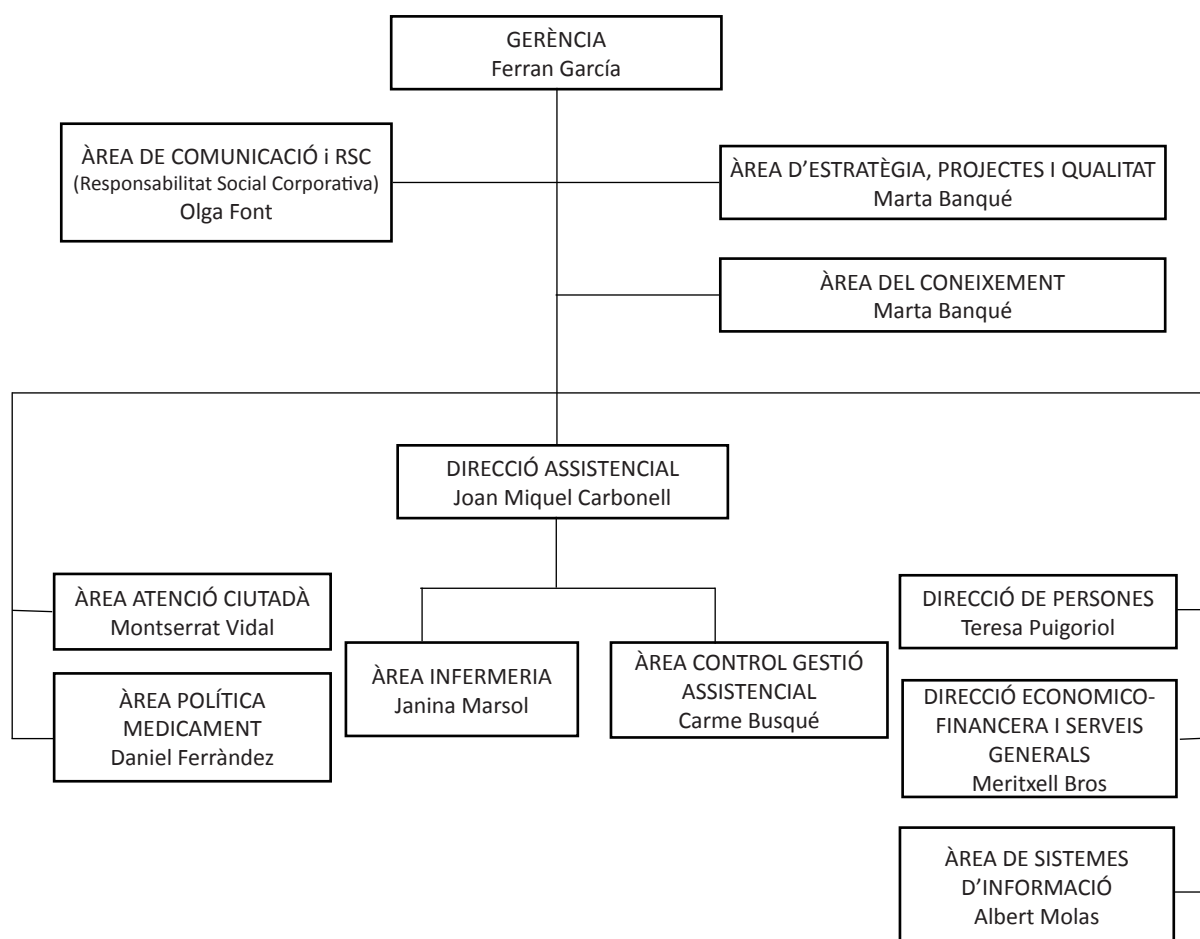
GERÈNCIA
Ferran García

ÀREA DE COMUNICACIÓ i RSC
(Responsabilitat Social Corporativa)
Olga Font

ÀREA D'ESTRATÈGIA, PROJECTES I QUALITAT
Marta Banqué

ÀREA DEL CONEIXEMENT
Marta Banqué

DIRECCIÓ ASSISTENCIAL
Joan Miquel Carbonell

ÀREA ATENCIÓ CIUTADÀ
Montserrat Vidal

ÀREA POLÍTICA MEDICAMENT
Daniel Ferràndez

ÀREA INFERMERIA
Janina Marsol

ÀREA CONTROL GESTIÓ ASSISTENCIAL
Carme Busqué

DIRECCIÓ DE PERSONES
Teresa Puigoriol

DIRECCIÓ ECONOMICO-FINANCERA I SERVEIS GENERALS
Meritxell Bros

ÀREA DE SISTEMES D'INFORMACIÓ
Albert Molas